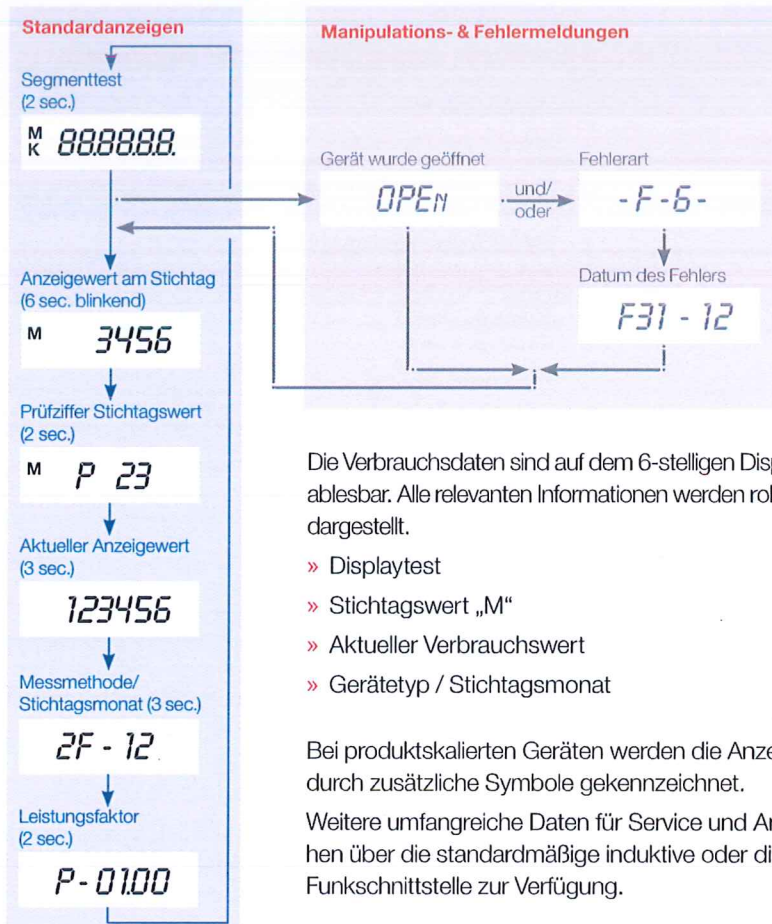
Standardanzeigen

Segmenttest
(2 sec.)

M K 888888.

Anzeigewert am Stichtag
(6 sec. blinkend)

M 3456

Prüfziffer Stichtagswert
(2 sec.)

M P 23

Aktueller Anzeigewert
(3 sec.)

123456

Messmethode/
Stichtagsmonat (3 sec.)

2F - 12

Leistungsfaktor
(2 sec.)

P - 01.00

Manipulations- & Fehlermeldungen

Gerät wurde geöffnet

OPEn

und/
oder

Fehlerart

- F - 6 -

Datum des Fehlers

F31 - 12

Die Verbrauchsdaten sind auf dem 6-stelligen Disp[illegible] ablesbar. Alle relevanten Informationen werden rol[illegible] dargestellt.

» Displaytest
» Stichtagswert „M“
» Aktueller Verbrauchswert
» Gerätetyp / Stichtagsmonat

Bei produktskalierten Geräten werden die Anze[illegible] durch zusätzliche Symbole gekennzeichnet.

Weitere umfangreiche Daten für Service und A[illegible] hen über die standardmäßige induktive oder di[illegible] Funkschnittstelle zur Verfügung.